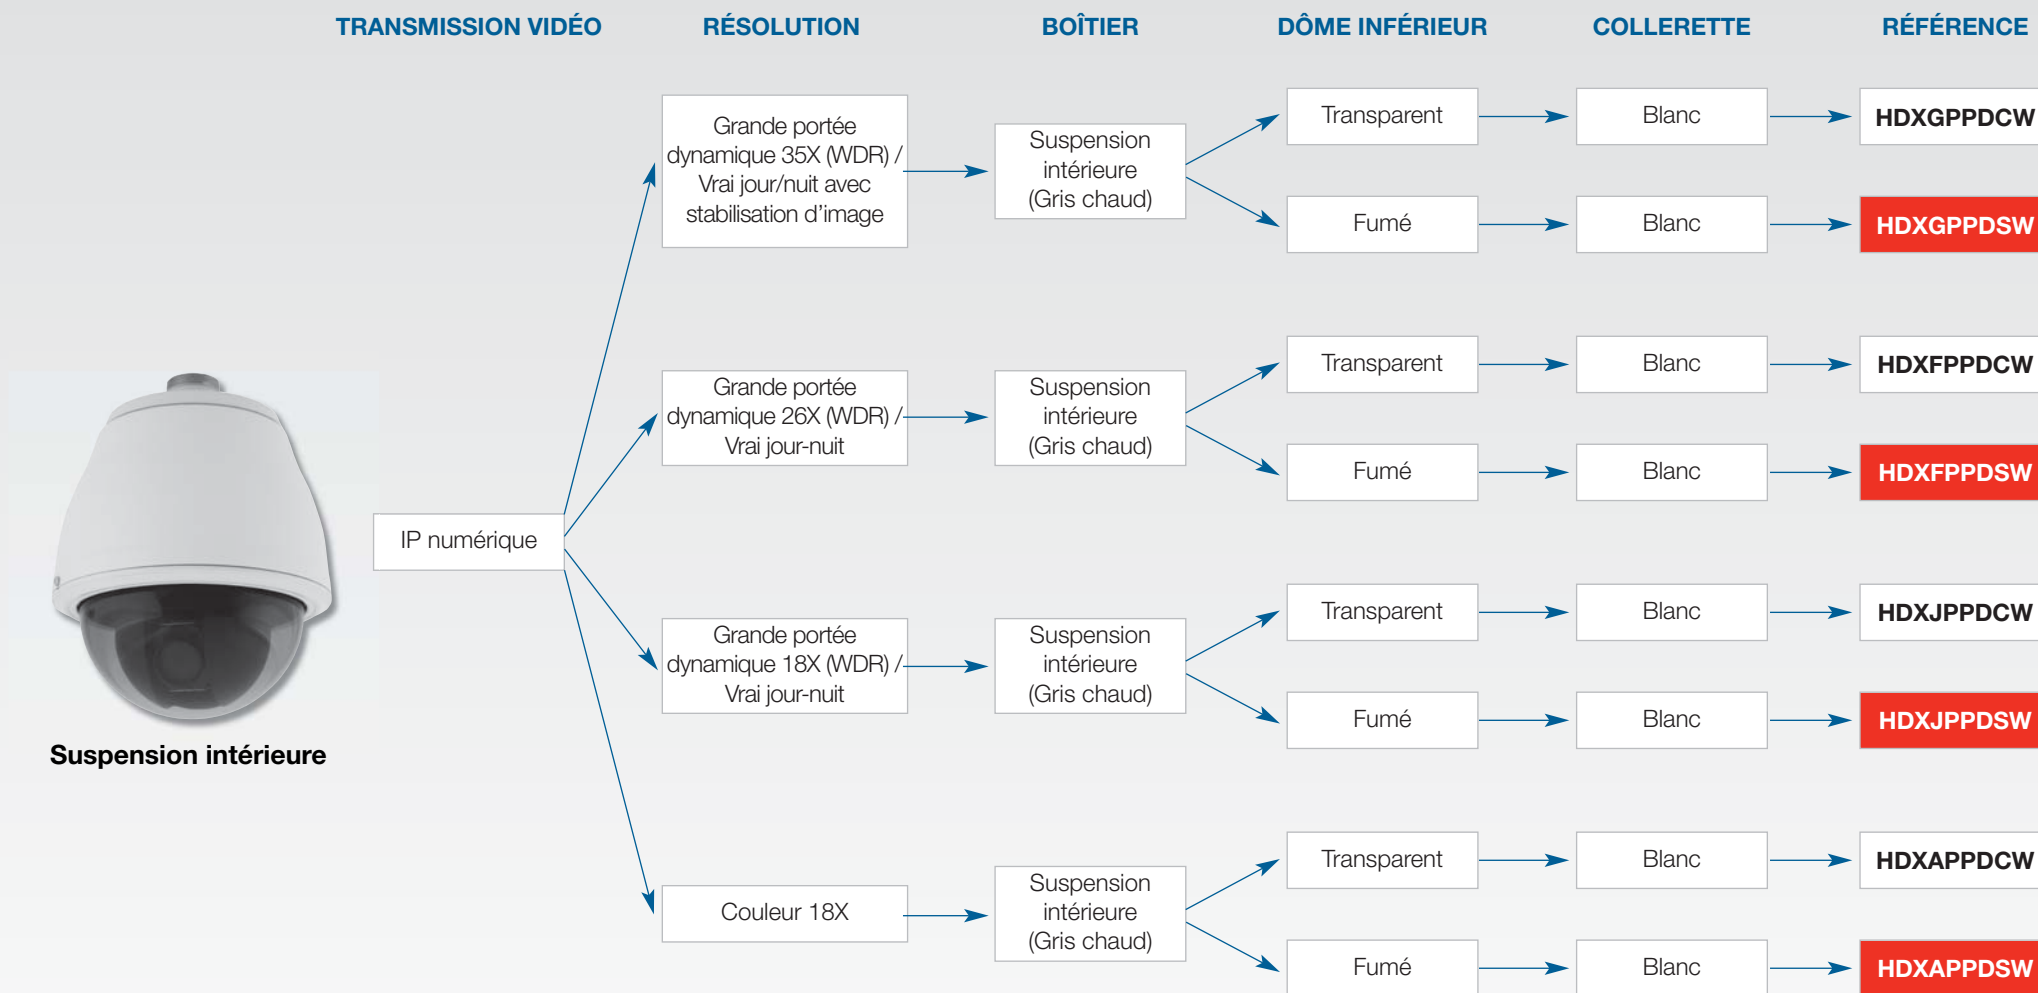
TRANSMISSION VIDÉO

RÉSOLUTION

BOÎTIER

DÔME INFÉRIEUR

COLLERETTE

RÉFÉRENCE

Suspension intérieure

IP numérique

Grande portée dynamique 35X (WDR) / Vrai jour/nuit avec stabilisation d'image

Suspension intérieure (Gris chaud)

Transparent

Blanc

HDXGPPDCW

Fumé

Blanc

HDXGPPDSW

Grande portée dynamique 26X (WDR) / Vrai jour-nuit

Suspension intérieure (Gris chaud)

Transparent

Blanc

HDXFPPDCW

Fumé

Blanc

HDXFPPDSW

Grande portée dynamique 18X (WDR) / Vrai jour-nuit

Suspension intérieure (Gris chaud)

Transparent

Blanc

HDXJPPDCW

Fumé

Blanc

HDXJPPDSW

Couleur 18X

Suspension intérieure (Gris chaud)

Transparent

Blanc

HDXAPPDCW

Fumé

Blanc

HDXAPPDSW